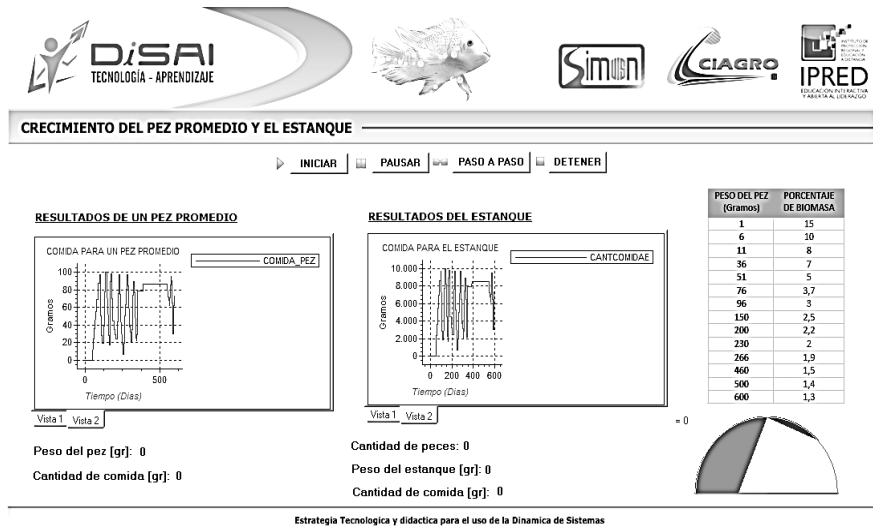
DiSAI
TECNOLOGÍA - APRENDIZAJE

Simon

CIAGRO

INSTITUTO DE PROYECCIÓN REGIONAL Y EDUCACIÓN A DISTANCIA
IPRED
EDUCACIÓN INTERACTIVA Y ABIERTA AL LIDERAZGO

CRECIMIENTO DEL PEZ PROMEDIO Y EL ESTANQUE

INICIAR | PAUSAR | PASO A PASO | DETENER

RESULTADOS DE UN PEZ PROMEDIO

COMIDA PARA UN PEZ PROMEDIO
COMIDA_PEZ
100
80
60
40
20
0
Gramos
0
500
Tiempo (Dias)

Vista 1 Vista 2

Peso del pez [gr]: 0

Cantidad de comida [gr]: 0

RESULTADOS DEL ESTANQUE

COMIDA PARA EL ESTANQUE
CANTCOMIDAE
10.000
8.000
6.000
4.000
2.000
0
Gramos
0 200 400 600
Tiempo (Dias)

Vista 1 Vista 2

Cantidad de peces: 0

Peso del estanque [gr]: 0

Cantidad de comida [gr]: 0

| PESO DEL PEZ [Gramos] | PORCENTAJE DE BIOMASA |
|---|---|
| 1 | 15 |
| 6 | 10 |
| 11 | 8 |
| 36 | 7 |
| 51 | 5 |
| 76 | 3,7 |
| 96 | 3 |
| 150 | 2,5 |
| 200 | 2,2 |
| 230 | 2 |
| 266 | 1,9 |
| 460 | 1,5 |
| 500 | 1,4 |
| 600 | 1,3 |

= 0

Estrategia Tecnologica y didactica para el uso de la Dinamica de Sistemas